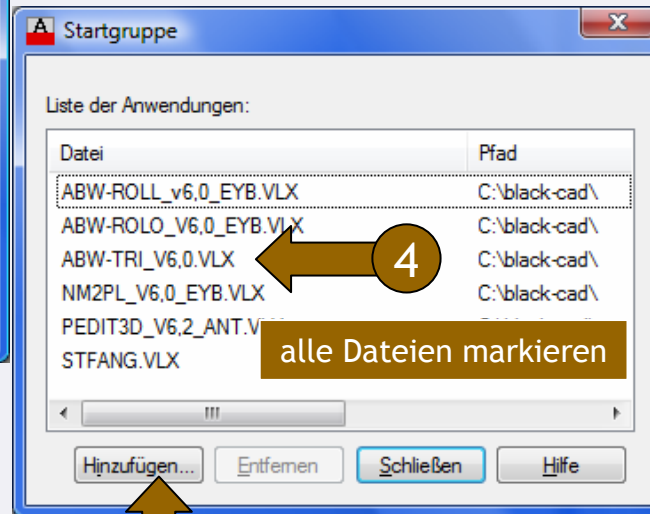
Startgruppe

Liste der Anwendungen:

| Datei | Pfad |
|---|---|
| ABW-ROLL_v6,0_EYB.VLX | C:\black-cad\ |
| ABW-ROLO_V6,0_EYB.VLX | C:\black-cad\ |
| ABW-TRI_V6,0.VLX | C:\black-cad\ |
| NM2PL_V6,0_EYB.VLX | C:\black-cad\ |
| PEDIT3D_V6,2_ANT.V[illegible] | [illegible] |
| STFANG.VLX | |

4

alle Dateien markieren

Hinzufügen... Entfernen Schließen Hilfe